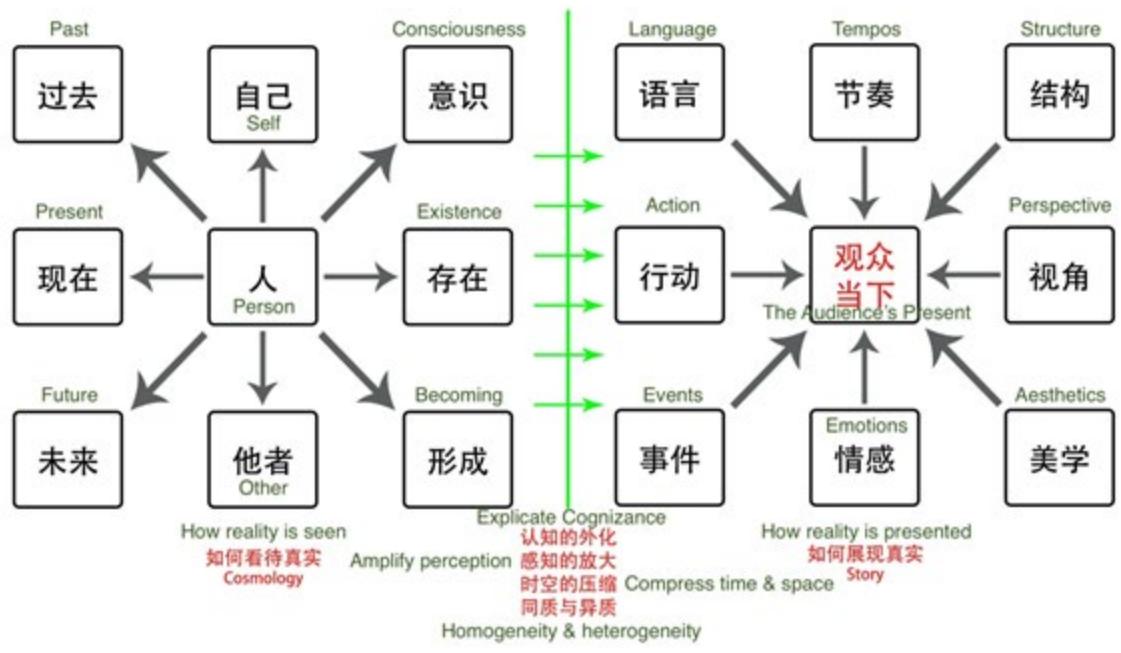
Past
过去

自己
Self

Consciousness
意识

Present
现在

人
Person

Existence
存在

Future
未来

他者
Other

Becoming
形成

How reality is seen
如何看待真实
Cosmology

Language
语言

Tempos
节奏

Structure
结构

Action
行动

观众
当下
The Audience's Present

Perspective
视角

Events
事件

Emotions
情感

Aesthetics
美学

How reality is presented
如何展现真实
Story

Explicate Cognizance
认知的外化
Amplify perception
感知的放大
时空的压缩
Compress time & space
同质与异质
Homogeneity & heterogeneity